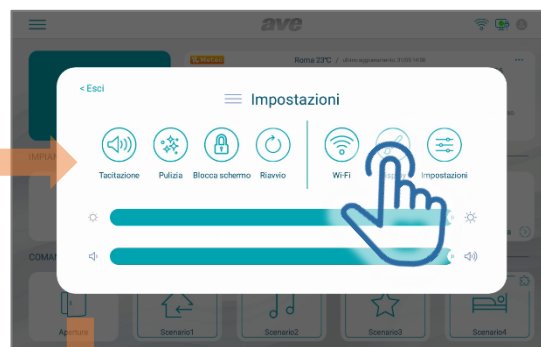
ave

Roma 23°C / Ultimo aggiornamento 31/05 14:56

< Esci

Impostazioni

Tacitazione

Pulizia

Blocca schermo

Riavvio

Wi-Fi

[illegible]

Impostazioni

IMPIU

COMAN

Apertura

Scenario1

Scenario2

Scenario3

Scenario4